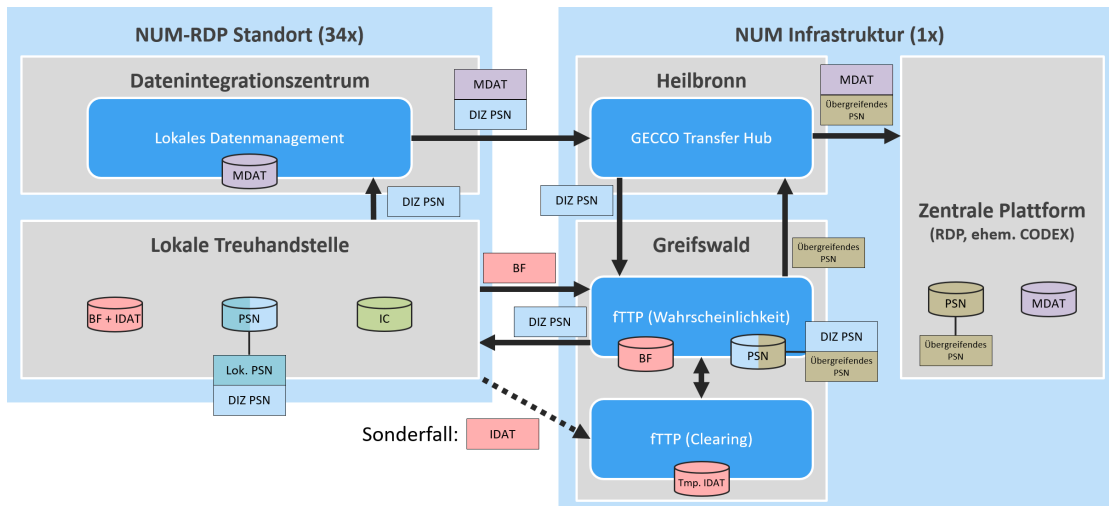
NUM-RDP Standort (34x)

Datenintegrationszentrum

Lokales Datenmanagement

MDAT

MDAT

DIZ PSN

DIZ PSN

Lokale Treuhandstelle

BF + IDAT

PSN

IC

Lok. PSN

DIZ PSN

BF

DIZ PSN

Sonderfall:

IDAT

NUM Infrastruktur (1x)

Heilbronn

GECCO Transfer Hub

MDAT

Übergreifendes PSN

DIZ PSN

Greifswald

Übergreifendes PSN

fTTP (Wahrscheinlichkeit)

BF

PSN

DIZ PSN

Übergreifendes PSN

fTTP (Clearing)

Tmp. IDAT

Zentrale Plattform

(RDP, ehem. CODEX)

PSN

MDAT

Übergreifendes PSN